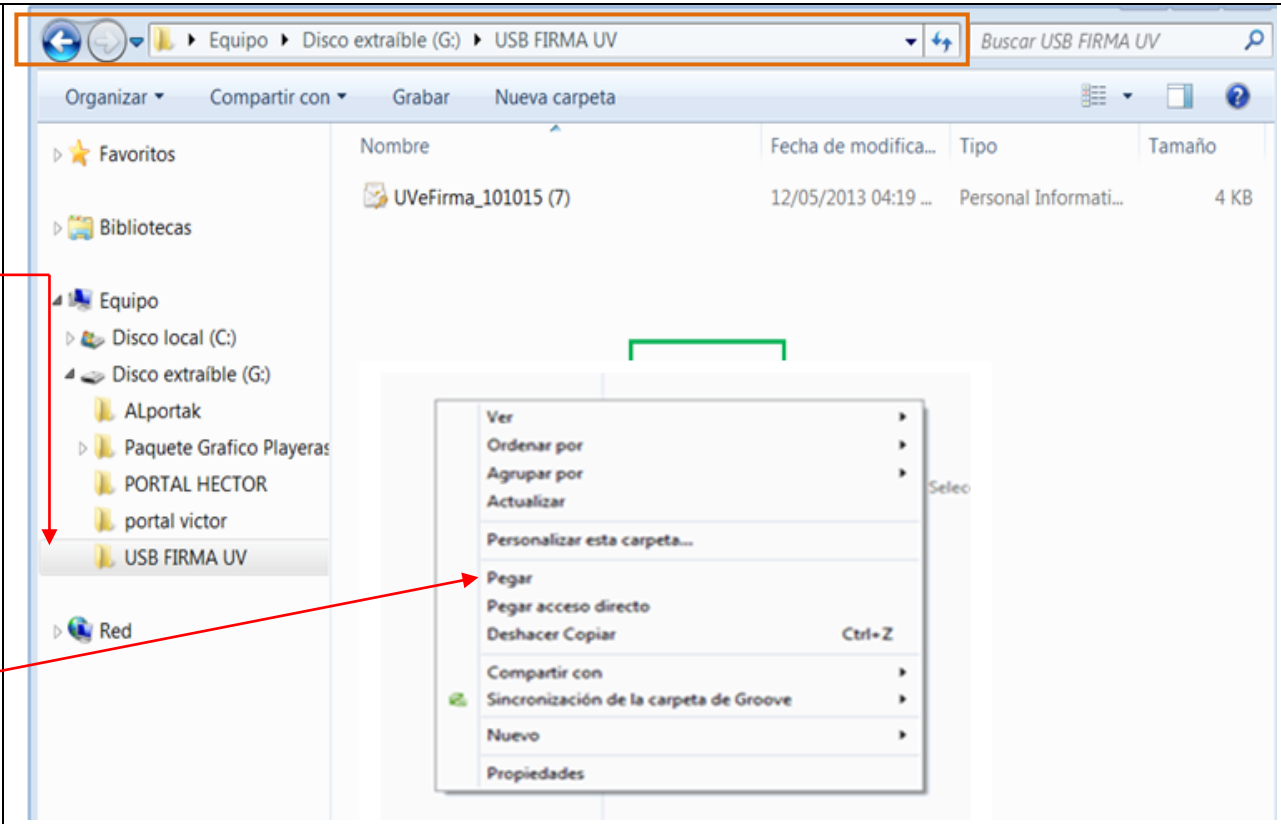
Equipo ▸ Disco extraíble (G:) ▸ USB FIRMA UV

Buscar USB FIRMA UV

Organizar ▾ Compartir con ▾ Grabar Nueva carpeta

Favoritos

Bibliotecas

Equipo

Disco local (C:)

Disco extraíble (G:)

ALportak

Paquete Grafico Playeras

PORTAL HECTOR

portal victor

USB FIRMA UV

Red

| Nombre | Fecha de modifica... | Tipo | Tamaño |
|---|---|---|---|
| UVeFirma_101015 (7) | 12/05/2013 04:19 ... | Personal Informati... | 4 KB |

Selec

Ver
Ordenar por
Agrupar por
Actualizar
Personalizar esta carpeta...
Pegar
Pegar acceso directo
Deshacer Copiar Ctrl+Z
Compartir con
Sincronización de la carpeta de Groove
Nuevo
Propiedades